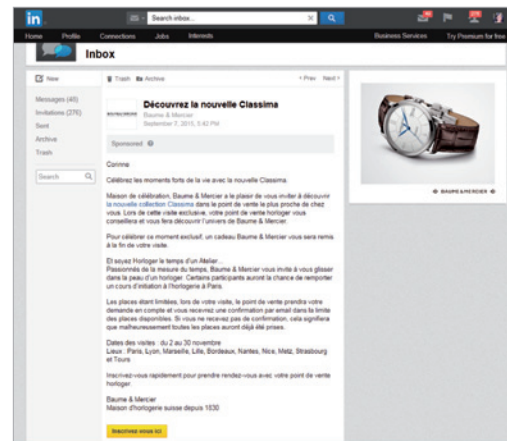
in

Search inbox...

Home Profile Connections Jobs Interests

Business Services Try Premium for free

Inbox

New

Messages (40)
Invitations (276)
Sent
Archive
Trash

Search

Trash Archive

‹ Prev Next ›

Découvrez la nouvelle Classima

Baume & Mercier
September 7, 2015, 5:42 PM

Sponsored

Corinne

Célébrez les moments forts de la vie avec la nouvelle Classima.

Maison de célébration, Baume & Mercier a le plaisir de vous inviter à découvrir la nouvelle collection Classima dans le point de vente le plus proche de chez vous. Lors de cette visite exclusive, votre point de vente horloger vous conseillera et vous fera découvrir l'univers de Baume & Mercier.

Pour célébrer ce moment exclusif, un cadeau Baume & Mercier vous sera remis à la fin de votre visite.

Et soyez Horloger le temps d'un Atelier...
Passionnés de la mesure du temps, Baume & Mercier vous invite à vous glisser dans la peau d'un horloger. Certains participants auront la chance de remporter un cours d'initiation à l'horlogerie à Paris.

Les places étant limitées, lors de votre visite, le point de vente prendra votre demande en compte et vous recevrez une confirmation par email dans la limite des places disponibles. Si vous ne recevez pas de confirmation, cela signifiera que malheureusement toutes les places auront déjà été prises.

Dates des visites : du 2 au 30 novembre
Lieux : Paris, Lyon, Marseille, Lille, Bordeaux, Nantes, Nice, Metz, Strasbourg et Tours

Inscrivez-vous rapidement pour prendre rendez-vous avec votre point de vente horloger.

Baume & Mercier
Maison d'horlogerie suisse depuis 1830

Inscrivez-vous ici

BAUME & MERCIER